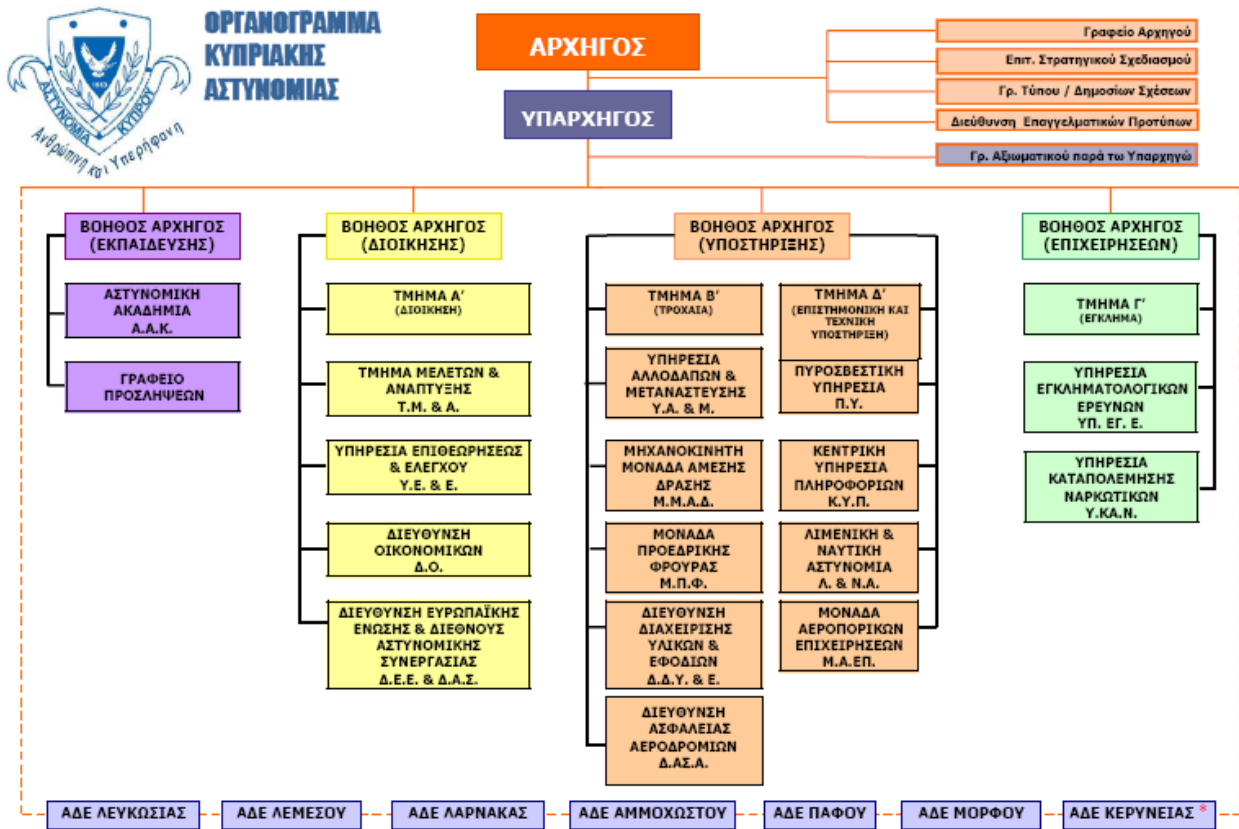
ΑΣΤΥΝΟΜΙΑ ΚΥΠΡΟΥ
1960
Ανθρώπινη και Υπερήφανη

ΟΡΓΑΝΟΓΡΑΜΜΑ ΚΥΠΡΙΑΚΗΣ ΑΣΤΥΝΟΜΙΑΣ

ΑΡΧΗΓΟΣ

ΥΠΑΡΧΗΓΟΣ

Γραφείο Αρχηγού
Επιτ. Στρατηγικού Σχεδιασμού
Γρ. Τύπου / Δημοσίων Σχέσεων
Διεύθυνση Επαγγελματικών Προτύπων
Γρ. Αξιωματικού παρά τω Υπαρχηγώ

ΒΟΗΘΟΣ ΑΡΧΗΓΟΣ (ΕΚΠΑΙΔΕΥΣΗΣ)
ΑΣΤΥΝΟΜΙΚΗ ΑΚΑΔΗΜΙΑ Α.Α.Κ.
ΓΡΑΦΕΙΟ ΠΡΟΣΛΗΨΕΩΝ

ΒΟΗΘΟΣ ΑΡΧΗΓΟΣ (ΔΙΟΙΚΗΣΗΣ)
ΤΜΗΜΑ Α' (ΔΙΟΙΚΗΣΗ)
ΤΜΗΜΑ ΜΕΛΕΤΩΝ & ΑΝΑΠΤΥΞΗΣ Τ.Μ. & Α.
ΥΠΗΡΕΣΙΑ ΕΠΙΘΕΩΡΗΣΕΩΣ & ΕΛΕΓΧΟΥ Υ.Ε. & Ε.
ΔΙΕΥΘΥΝΣΗ ΟΙΚΟΝΟΜΙΚΩΝ Δ.Ο.
ΔΙΕΥΘΥΝΣΗ ΕΥΡΩΠΑΪΚΗΣ ΕΝΩΣΗΣ & ΔΙΕΘΝΟΥΣ ΑΣΤΥΝΟΜΙΚΗΣ ΣΥΝΕΡΓΑΣΙΑΣ Δ.Ε.Ε. & Δ.Α.Σ.

ΒΟΗΘΟΣ ΑΡΧΗΓΟΣ (ΥΠΟΣΤΗΡΙΞΗΣ)
ΤΜΗΜΑ Β' (ΤΡΟΧΑΙΑ)
ΤΜΗΜΑ Δ' (ΕΠΙΣΤΗΜΟΝΙΚΗ ΚΑΙ ΤΕΧΝΙΚΗ ΥΠΟΣΤΗΡΙΞΗ)
ΥΠΗΡΕΣΙΑ ΑΛΛΟΔΑΠΩΝ & ΜΕΤΑΝΑΣΤΕΥΣΗΣ Υ.Α. & Μ.
ΠΥΡΟΣΒΕΣΤΙΚΗ ΥΠΗΡΕΣΙΑ Π.Υ.
ΜΗΧΑΝΟΚΙΝΗΤΗ ΜΟΝΑΔΑ ΑΜΕΣΗΣ ΔΡΑΣΗΣ Μ.Μ.Α.Δ.
ΚΕΝΤΡΙΚΗ ΥΠΗΡΕΣΙΑ ΠΛΗΡΟΦΟΡΙΩΝ Κ.Υ.Π.
ΜΟΝΑΔΑ ΠΡΟΕΔΡΙΚΗΣ ΦΡΟΥΡΑΣ Μ.Π.Φ.
ΛΙΜΕΝΙΚΗ & ΝΑΥΤΙΚΗ ΑΣΤΥΝΟΜΙΑ Λ. & Ν.Α.
ΔΙΕΥΘΥΝΣΗ ΔΙΑΧΕΙΡΙΣΗΣ ΥΛΙΚΩΝ & ΕΦΟΔΙΩΝ Δ.Δ.Υ. & Ε.
ΜΟΝΑΔΑ ΑΕΡΟΠΟΡΙΚΩΝ ΕΠΙΧΕΙΡΗΣΕΩΝ Μ.Α.ΕΠ.
ΔΙΕΥΘΥΝΣΗ ΑΣΦΑΛΕΙΑΣ ΑΕΡΟΔΡΟΜΙΩΝ Δ.ΑΣ.Α.

ΒΟΗΘΟΣ ΑΡΧΗΓΟΣ (ΕΠΙΧΕΙΡΗΣΕΩΝ)
ΤΜΗΜΑ Γ' (ΕΓΚΛΗΜΑ)
ΥΠΗΡΕΣΙΑ ΕΓΚΛΗΜΑΤΟΛΟΓΙΚΩΝ ΕΡΕΥΝΩΝ ΥΠ. ΕΓ. Ε.
ΥΠΗΡΕΣΙΑ ΚΑΤΑΠΟΛΕΜΗΣΗΣ ΝΑΡΚΩΤΙΚΩΝ Υ.ΚΑ.Ν.

ΑΔΕ ΛΕΥΚΩΣΙΑΣ | ΑΔΕ ΛΕΜΕΣΟΥ | ΑΔΕ ΛΑΡΝΑΚΑΣ | ΑΔΕ ΑΜΜΟΧΩΣΤΟΥ | ΑΔΕ ΠΑΦΟΥ | ΑΔΕ ΜΟΡΦΟΥ | ΑΔΕ ΚΕΡΥΝΕΙΑΣ *